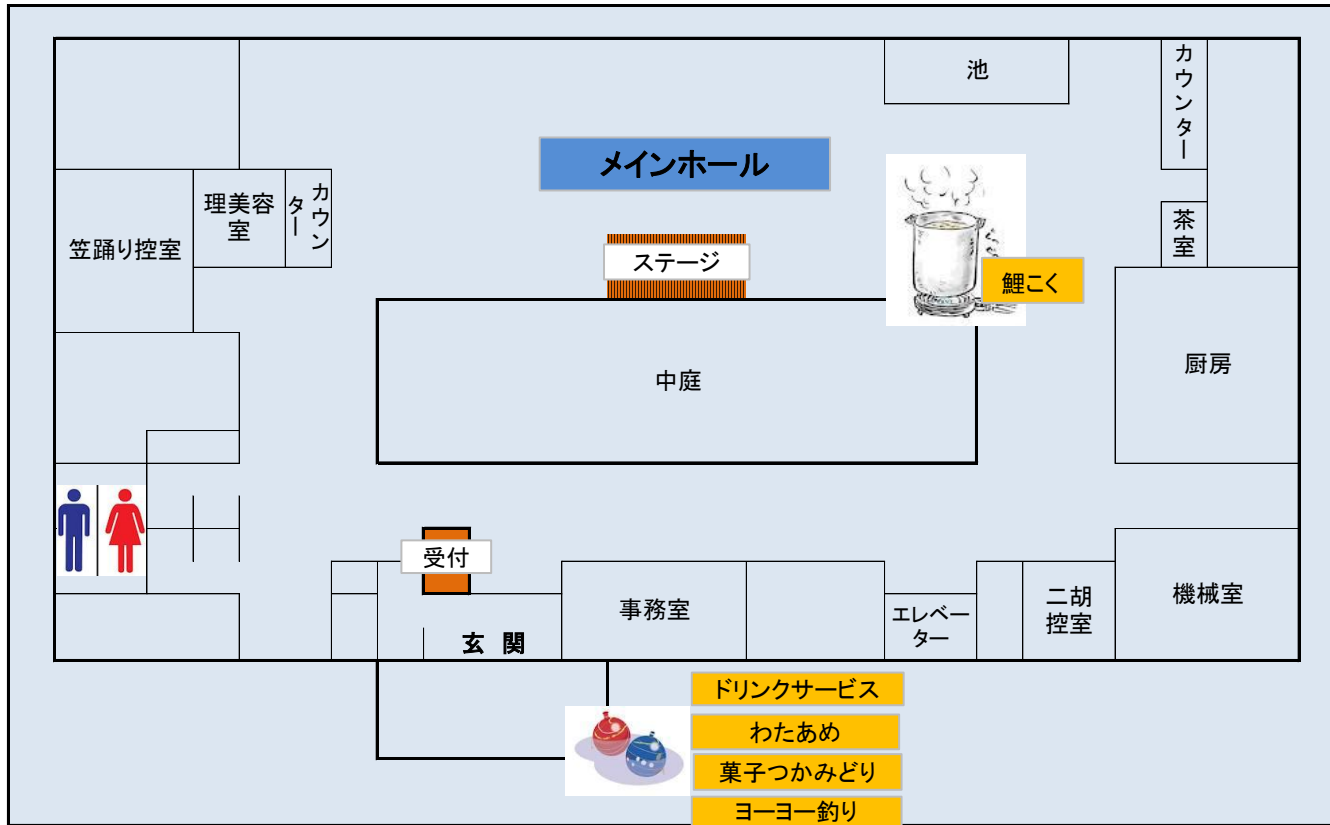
池

カウンター

メインホール

理美容室

カウンター

笠踊り控室

ステージ

鯉こく

茶室

中庭

厨房

受付

事務室

エレベーター

二胡控室

機械室

玄関

ドリンクサービス

わたあめ

菓子つかみどり

ヨーヨー釣り